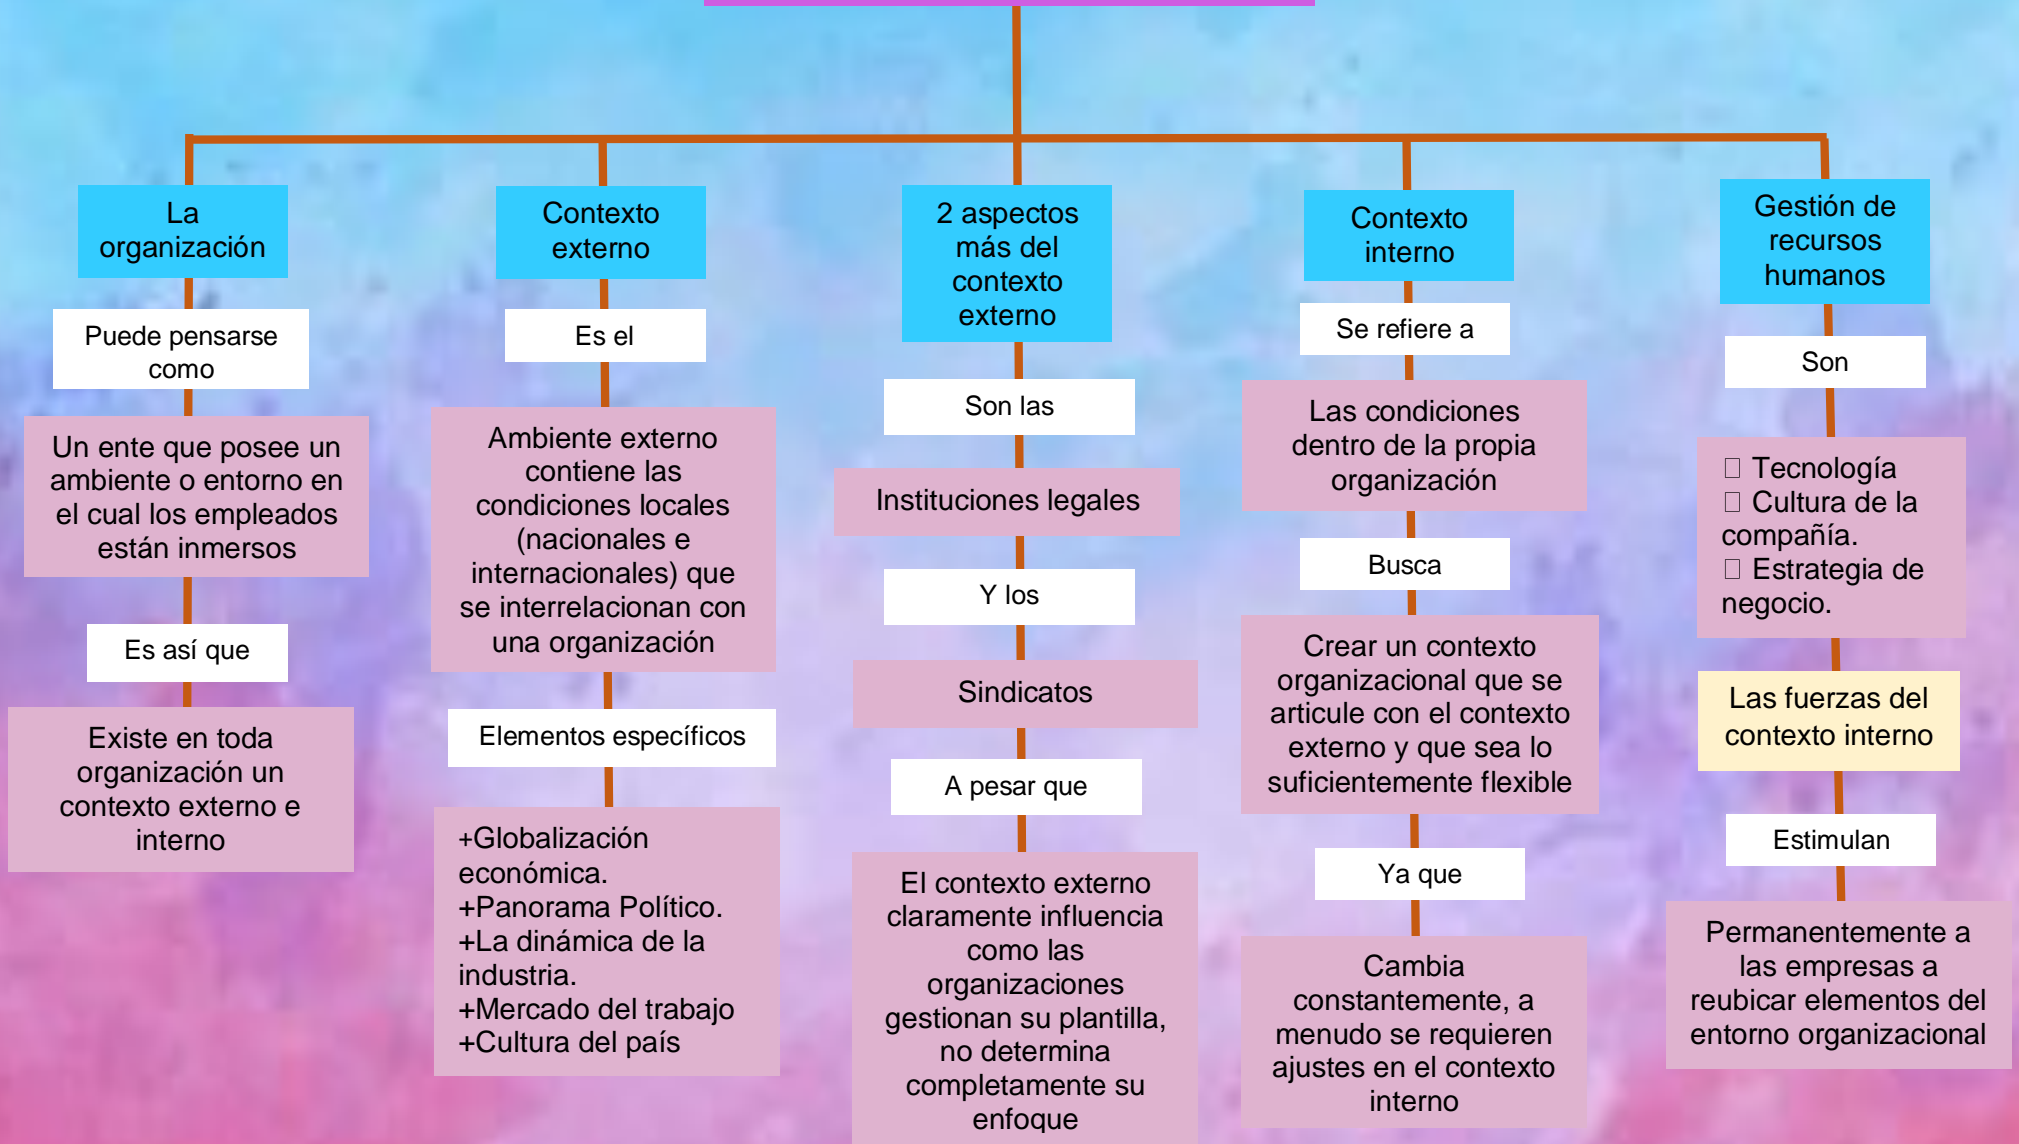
La organización

Puede pensarse como

Un ente que posee un ambiente o entorno en el cual los empleados están inmersos

Es así que

Existe en toda organización un contexto externo e interno

Contexto externo

Es el

Ambiente externo contiene las condiciones locales (nacionales e internacionales) que se interrelacionan con una organización

Elementos específicos

+Globalización económica.
+Panorama Político.
+La dinámica de la industria.
+Mercado del trabajo
+Cultura del país

2 aspectos más del contexto externo

Son las

Instituciones legales

Y los

Sindicatos

A pesar que

El contexto externo claramente influencia como las organizaciones gestionan su plantilla, no determina completamente su enfoque

Contexto interno

Se refiere a

Las condiciones dentro de la propia organización

Busca

Crear un contexto organizacional que se articule con el contexto externo y que sea lo suficientemente flexible

Ya que

Cambia constantemente, a menudo se requieren ajustes en el contexto interno

Gestión de recursos humanos

Son

 Tecnología
 Cultura de la compañía.
 Estrategia de negocio.

Las fuerzas del contexto interno

Estimulan

Permanentemente a las empresas a reubicar elementos del entorno organizacional